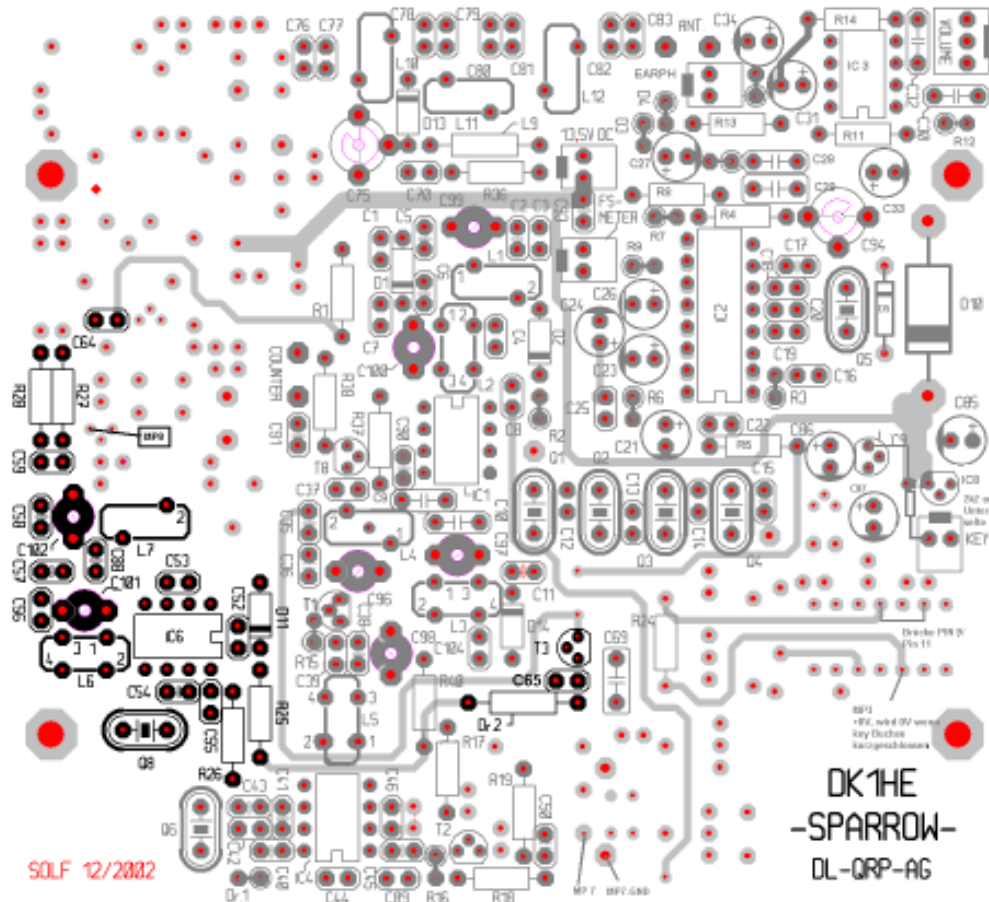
C76 C77 C78 C79 C83 ANT C34 R14 VOLUME
L10 C80 C81 C82 EARPH IC3
D13 L11 L9 L12 R13 C31 R11 R12
13,5V DC C27 C28 R8
C75 C70 R36 C99 FS-METER R9 C29 C33
C1 C5 C2 C3 R7 R4 C94
L1 C24 R9 C26 C17 D10
R1 D1 IC2 Q5
C64 C7 C100 C23 C19 C16
R28 R27 COUNTER R39 L2 R6 R3 C85
MP8 C31 R37 C30 C25 C22
C59 T8 Q1 Q2 R2 C21 R5 C86
C37 IC1 C15 C87
C102 L7 C12 C13 C14 Q3 Q4 KEY
C57 C53 L4 C11
C101 C96 L3 R24
L6 IC6 D11 C98 C104 T3 C69 Brücke PIN 9/ Pin 11
C54 R15 C39 C65
L5 R40 Dr 2
Q8 R26 R17 MP3 +8V, wird 0V wenn Key Buchse kurzgeschlossen
C43 R19 DK1HE
Q6 IC4 T2 -SPARROW-
SOLF 12/2002 Dr 1 C44 C89 R16 R38 MP7 MP7 GND DL-QRP-AG